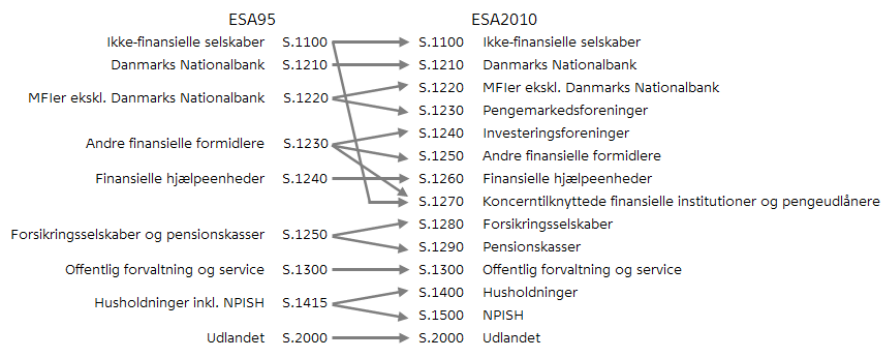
ESA95

Ikke-finansielle selskaber S.1100
Danmarks Nationalbank S.1210
MFIer ekskl. Danmarks Nationalbank S.1220
Andre finansielle formidlere S.1230
Finansielle hjælpeenheder S.1240
Forsikringsselskaber og pensionskasser S.1250
Offentlig forvaltning og service S.1300
Husholdninger inkl. NPISH S.1415
Udlandet S.2000

ESA2010

S.1100 Ikke-finansielle selskaber
S.1210 Danmarks Nationalbank
S.1220 MFIer ekskl. Danmarks Nationalbank
S.1230 Pengemarkedsforeninger
S.1240 Investeringsforeninger
S.1250 Andre finansielle formidlere
S.1260 Finansielle hjælpeenheder
S.1270 Koncerntilknyttede finansielle institutioner og pengeudlånere
S.1280 Forsikringsselskaber
S.1290 Pensionskasser
S.1300 Offentlig forvaltning og service
S.1400 Husholdninger
S.1500 NPISH
S.2000 Udlandet